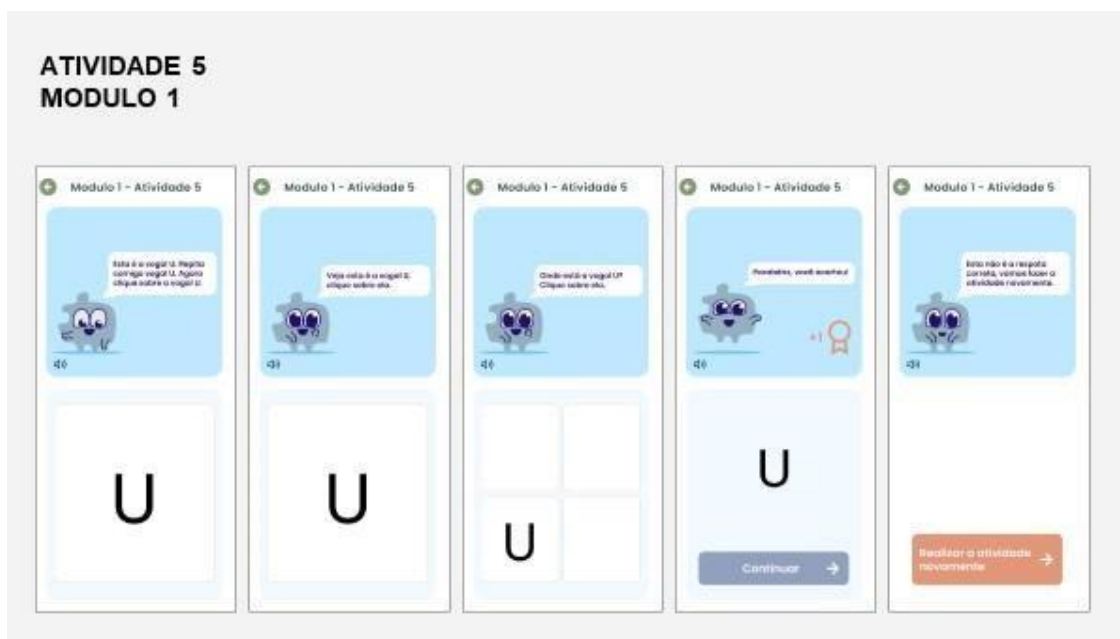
ATIVIDADE 5
MODULO 1

Modulo 1 - Atividade 5

Esta é a vogal U. Repita comigo vogal U. Agora clique sobre a vogal U.

U

Modulo 1 - Atividade 5

Veja esta é a vogal U. Clique sobre ela.

U

Modulo 1 - Atividade 5

Onde está a vogal U? Clique sobre ela.

U

Modulo 1 - Atividade 5

Parabéns, você acertou!

+1

U

Continuar

Modulo 1 - Atividade 5

Esta não é a resposta correta, vamos fazer a atividade novamente.

Realizar a atividade novamente